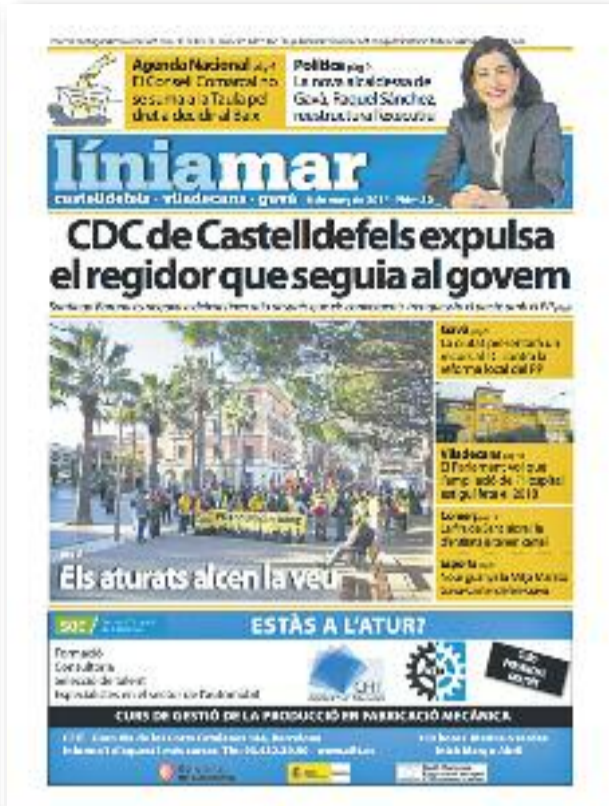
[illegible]

Agenda Nacional pàg. 4 El Consell Comarcal no se suma a la Taula pel dret a decidir al Baix

Política pàg. 9 La nova alcaldessa de Gavà, Raquel Sánchez, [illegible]

líniamar

castelldefels · viladecans · gavà · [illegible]

CDC de Castelldefels expulsa el regidor que seguia al govern

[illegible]

Gavà pàg. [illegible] La ciutat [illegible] contra la reforma local del PP

Viladecans pàg. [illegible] El Parlament vol que l'ampliació de l'hospital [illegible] 2013

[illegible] pàg. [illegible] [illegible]

Esports pàg. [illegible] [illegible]

Els aturats alcen la veu

ESTÀS A L'ATUR?

Formació
Consultoria
Selecció de talent
Especialistes en el sector de l'automoció

CURS DE GESTIÓ DE LA PRODUCCIÓ EN FABRICACIÓ MECÀNICA

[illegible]